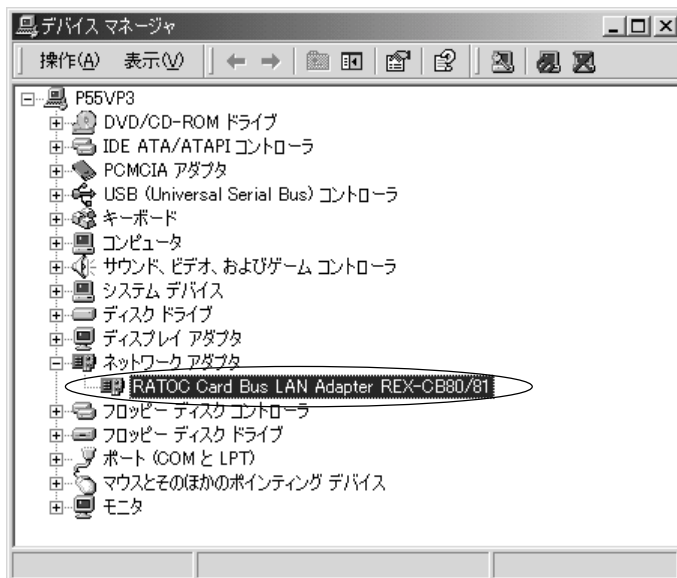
デバイス マネージャ

操作(A) 表示(V)

P55VP3
DVD/CD-ROM ドライブ
IDE ATA/ATAPI コントローラ
PCMCIA アダプタ
USB (Universal Serial Bus) コントローラ
キーボード
コンピュータ
サウンド、ビデオ、およびゲーム コントローラ
システム デバイス
ディスク ドライブ
ディスプレイ アダプタ
ネットワーク アダプタ
RATOC Card Bus LAN Adapter REX-CB80/81
フロッピー ディスク コントローラ
フロッピー ディスク ドライブ
ポート (COM と LPT)
マウスとそのほかのポインティング デバイス
モニタ